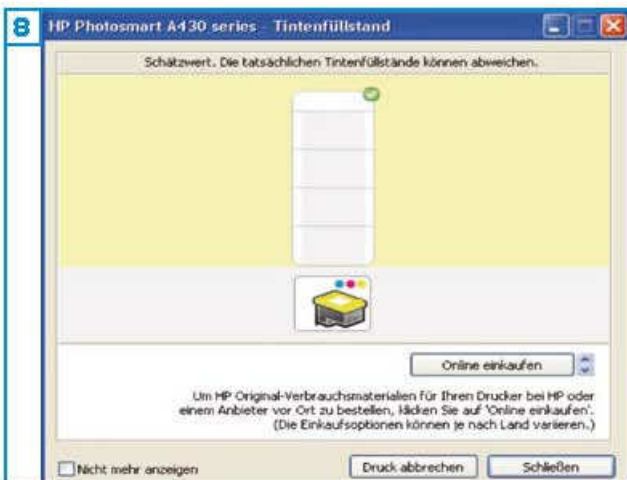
8

HP Photosmart A430 series - Tintenfüllstand

Schätzwert. Die tatsächlichen Tintenfüllstände können abweichen.

Online einkaufen

Um HP Original-Verbrauchsmaterialien für Ihren Drucker bei HP oder einem Anbieter vor Ort zu bestellen, klicken Sie auf 'Online einkaufen'. (Die Einkaufsoptionen können je nach Land variieren.)

Nicht mehr anzeigen

Druck abbrechen

Schließen